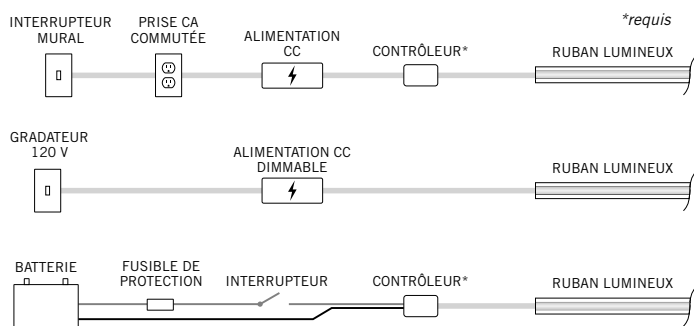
*requis

INTERRUPTEUR MURAL

PRISE CA COMMUTÉE

ALIMENTATION CC

CONTRÔLEUR*

RUBAN LUMINEUX

GRADATEUR 120 V

ALIMENTATION CC DIMMABLE

RUBAN LUMINEUX

BATTERIE

FUSIBLE DE PROTECTION

INTERRUPTEUR

CONTRÔLEUR*

RUBAN LUMINEUX